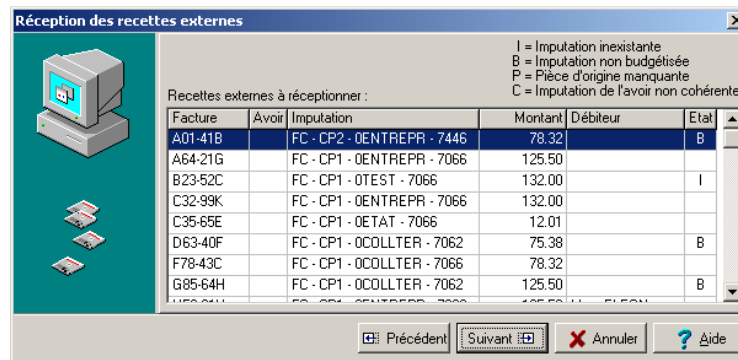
Réception des recettes externes

I = Imputation inexistante
B = Imputation non budgétisée
P = Pièce d'origine manquante
C = Imputation de l'avoir non cohérente

Recettes externes à réceptionner :

| Facture | Avoir | Imputation | Montant | Débiteur | Etat |
|---|---|---|---|---|---|
| A01-41B | | FC - CP2 - 0ENTREPR - 7446 | 78.32 | | B |
| A64-21G | | FC - CP1 - 0ENTREPR - 7066 | 125.50 | | |
| B23-52C | | FC - CP1 - 0TEST - 7066 | 132.00 | | I |
| C32-99K | | FC - CP1 - 0ENTREPR - 7066 | 132.00 | | |
| C35-65E | | FC - CP1 - 0ETAT - 7066 | 12.01 | | |
| D63-40F | | FC - CP1 - 0COLLTER - 7062 | 75.38 | | B |
| F78-43C | | FC - CP1 - 0COLLTER - 7066 | 78.32 | | |
| G85-64H | | FC - CP1 - 0COLLTER - 7062 | 125.50 | | B |
| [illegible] | | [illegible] | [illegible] | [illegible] | |

Précédent
Suivant
Annuler
Aide